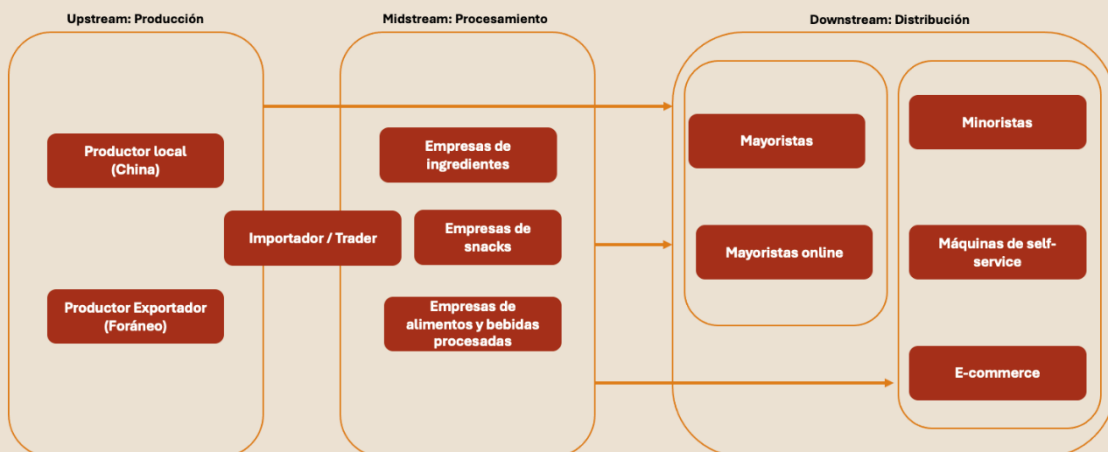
Upstream: Producción

Productor local (China)

Productor Exportador (Foráneo)

Importador / Trader

Midstream: Procesamiento

Empresas de ingredientes

Empresas de snacks

Empresas de alimentos y bebidas procesadas

Downstream: Distribución

Mayoristas

Mayoristas online

Minoristas

Máquinas de self-service

E-commerce